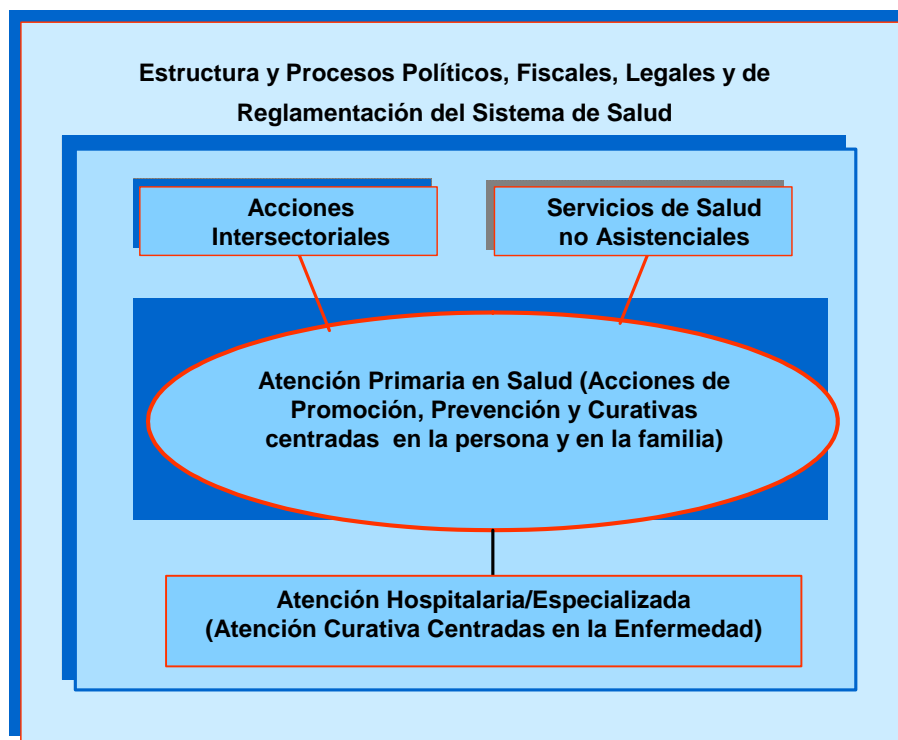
Estructura y Procesos Políticos, Fiscales, Legales y de Reglamentación del Sistema de Salud

Acciones Intersectoriales

Servicios de Salud no Asistenciales

Atención Primaria en Salud (Acciones de Promoción, Prevención y Curativas centradas en la persona y en la familia)

Atención Hospitalaria/Especializada (Atención Curativa Centradas en la Enfermedad)